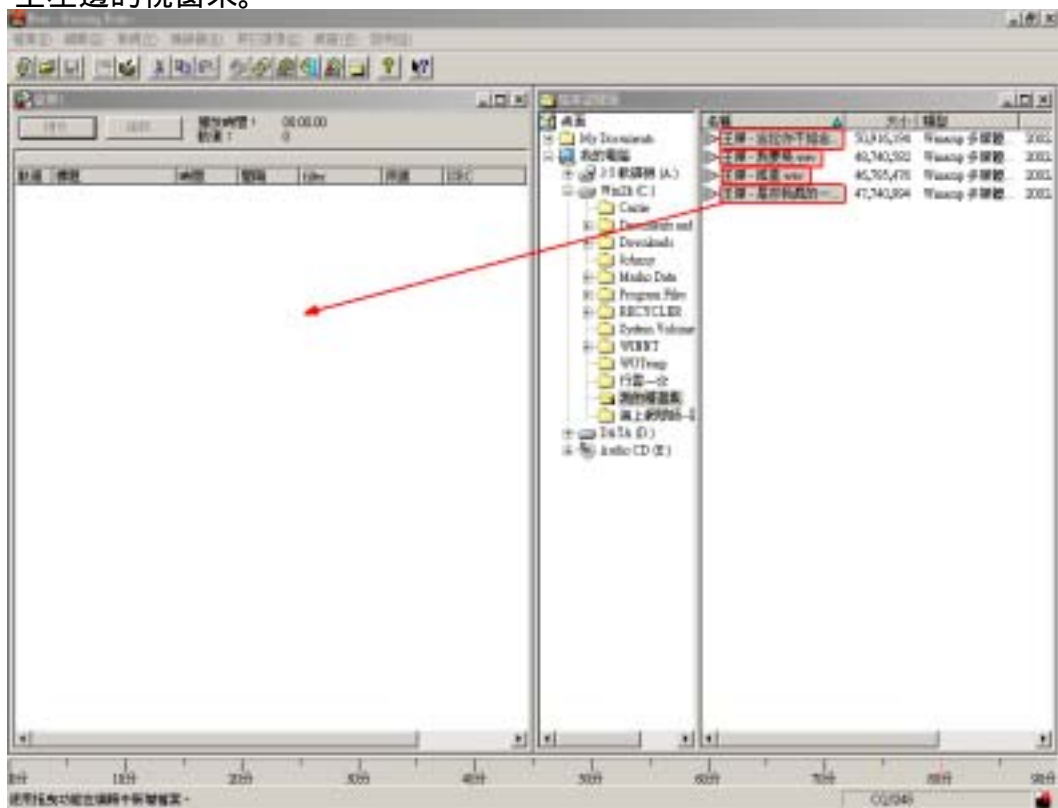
至左邊的視窗來。

My Documents
我的電腦
3.5 軟碟機 (A:)
Win2k (C:)
Cache
Documents and
Downloads
Kehuoy
Media Data
Program Files
RECYCLER
System Volume
WINNT
WUTemp
行雲一次
我的相簿
桌上劇院

DATA (D:)
Audio CD (E:)

名稱
大小
類型
王傑 - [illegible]
50,916,596
Winamp 多媒體
2002
王傑 - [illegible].wav
40,740,592
Winamp 多媒體
2002
王傑 - 孤星.wav
46,765,476
Winamp 多媒體
2002
王傑 - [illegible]
47,740,804
Winamp 多媒體
2002

0分
10分
20分
30分
40分
50分
60分
70分
80分
90分

CD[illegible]